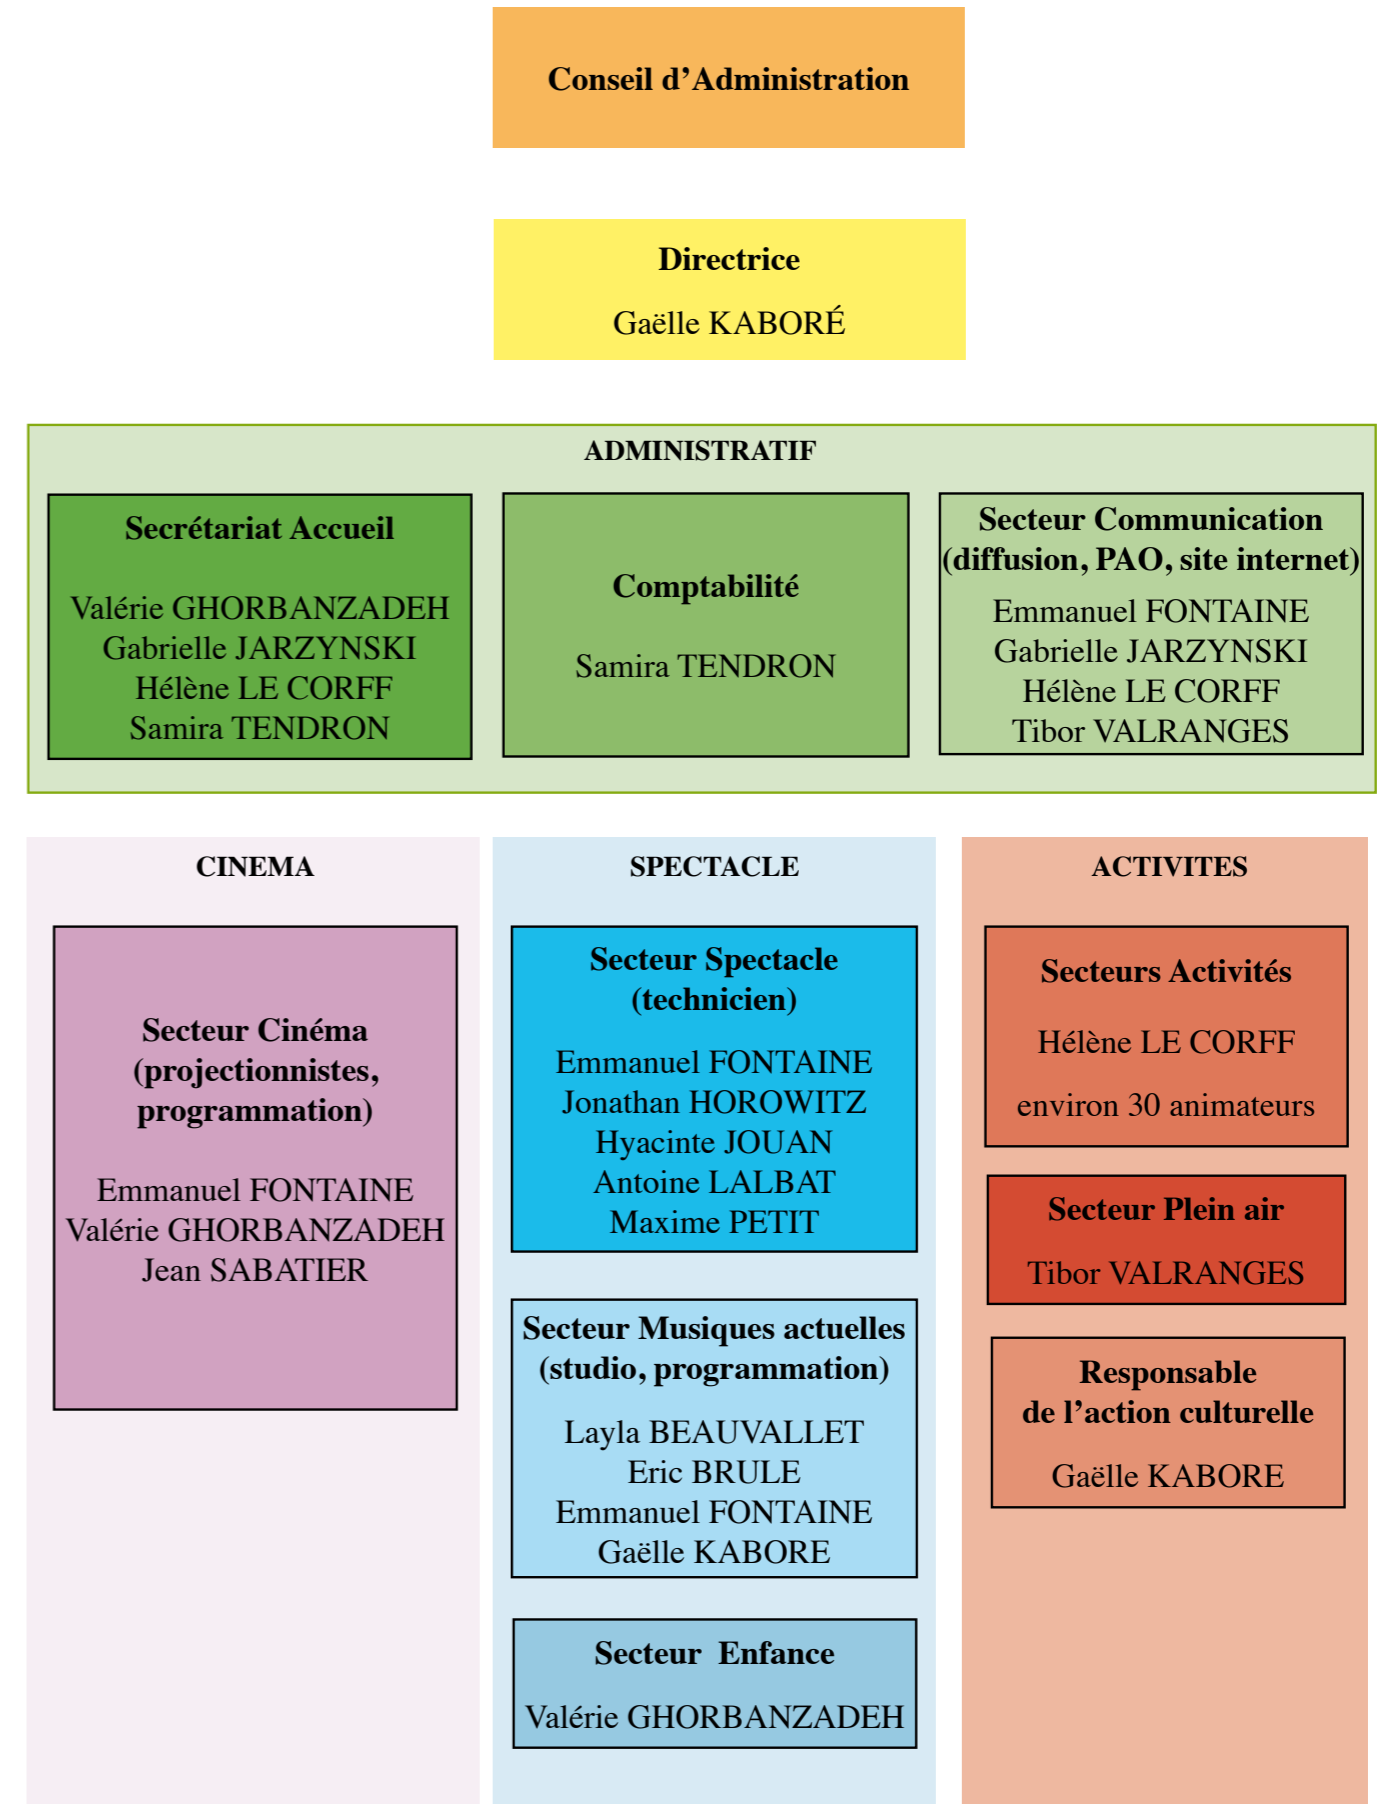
Conseil d'Administration

Directrice

Gaëlle KABORÉ

ADMINISTRATIF

Secrétariat Accueil

Valérie GHORBANZADEH
Gabrielle JARZYNSKI
Hélène LE CORFF
Samira TENDRON

Comptabilité

Samira TENDRON

Secteur Communication (diffusion, PAO, site internet)

Emmanuel FONTAINE
Gabrielle JARZYNSKI
Hélène LE CORFF
Tibor VALRANGES

CINEMA

Secteur Cinéma (projectionnistes, programmation)

Emmanuel FONTAINE
Valérie GHORBANZADEH
Jean SABATIER

SPECTACLE

Secteur Spectacle (technicien)

Emmanuel FONTAINE
Jonathan HOROWITZ
Hyacinte JOUAN
Antoine LALBAT
Maxime PETIT

Secteur Musiques actuelles (studio, programmation)

Layla BEAUVALLET
Eric BRULE
Emmanuel FONTAINE
Gaëlle KABORE

Secteur Enfance

Valérie GHORBANZADEH

ACTIVITES

Secteurs Activités

Hélène LE CORFF

environ 30 animateurs

Secteur Plein air

Tibor VALRANGES

Responsable de l'action culturelle

Gaëlle KABORE